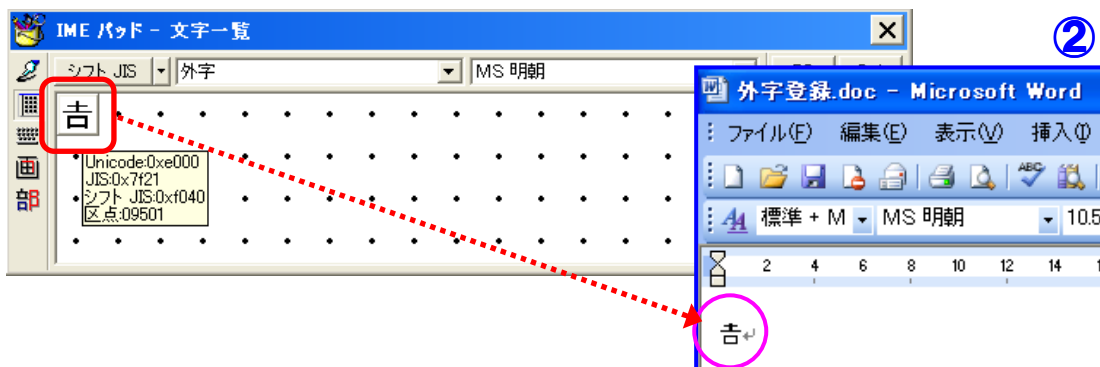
IME パッド - 文字一覧

シフト JIS

外字

MS 明朝

吉

Unicode:0xe000
JIS:0x7f21
シフト JIS:0xf040
区点:09501

画
部

②

外字登録.doc - Microsoft Word

ファイル(F) 編集(E) 表示(V) 挿入(I)

標準 + M MS 明朝 10.5

2 4 6 8 10 12 14 1

吉↵